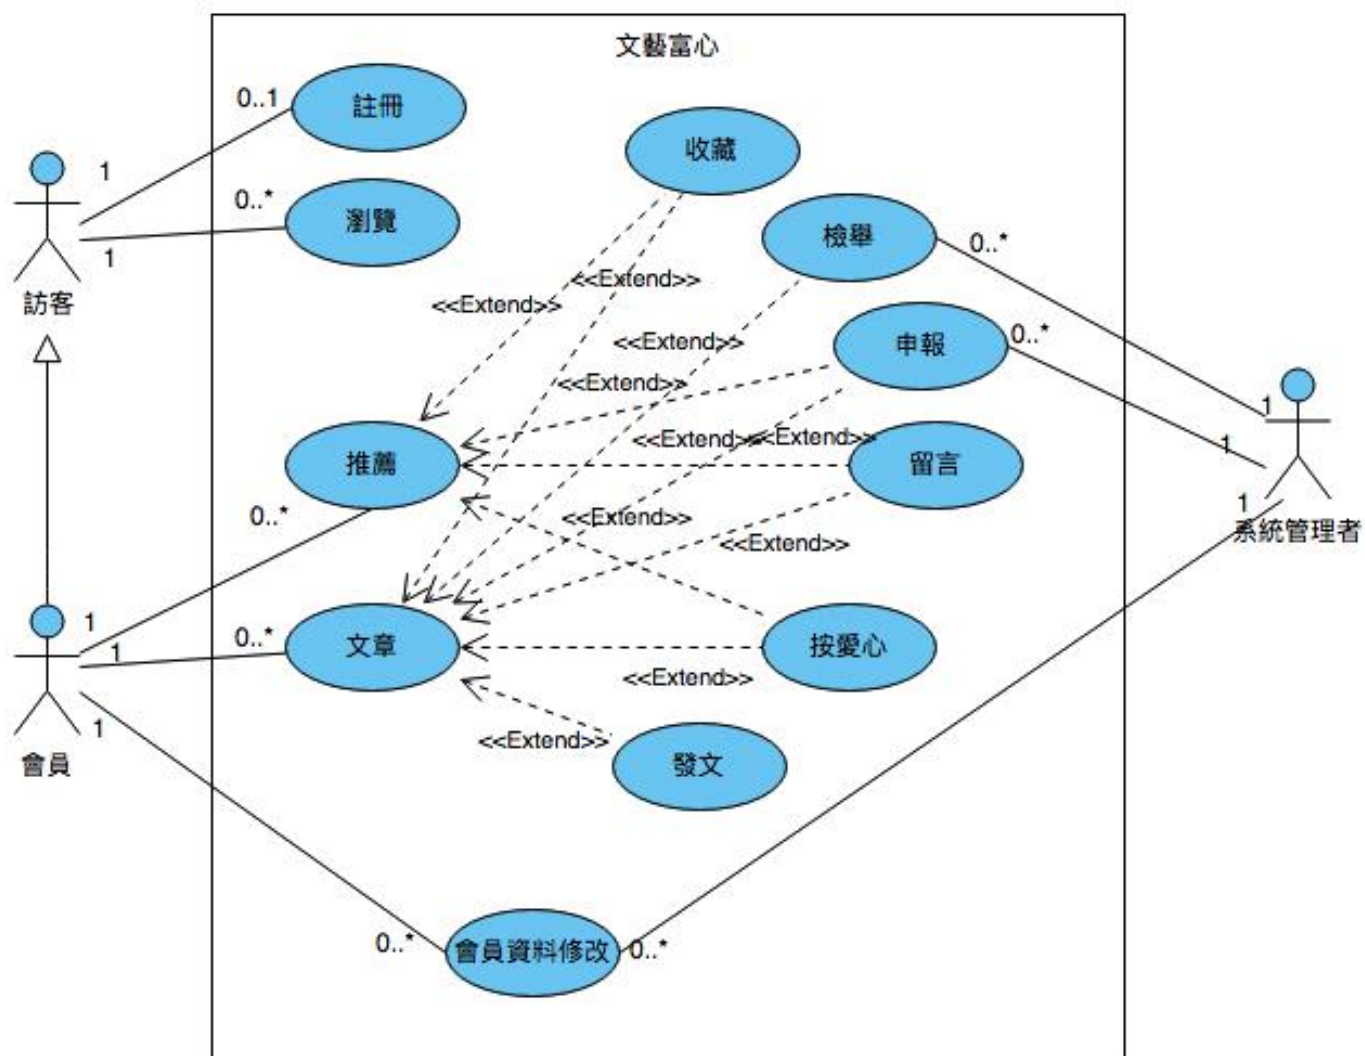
文藝富心

0..1
註冊
1
0..*
瀏覽
1
訪客

收藏
<<Extend>>
<<Extend>>
檢舉
0..*
<<Extend>>
申報
0..*
<<Extend>>
1
1
推薦
<<Extend>>
<<Extend>>
留言
1
系統管理者
0..*
<<Extend>>
<<Extend>>
1
1
0..*
文章
按愛心
<<Extend>>
1
會員
<<Extend>>
發文

0..*
會員資料修改
0..*